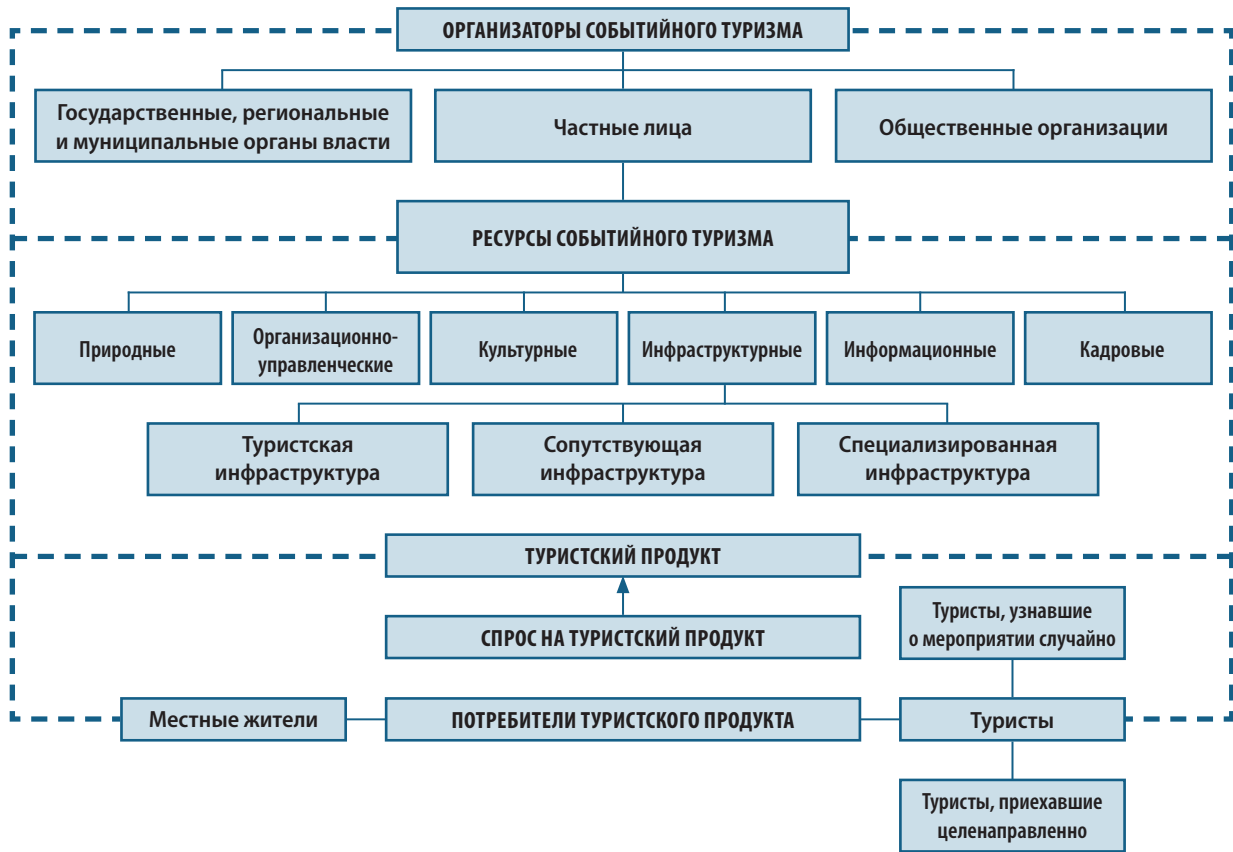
ОРГАНИЗАТОРЫ СОБЫТИЙНОГО ТУРИЗМА

Государственные, региональные и муниципальные органы власти

Частные лица

Общественные организации

РЕСУРСЫ СОБЫТИЙНОГО ТУРИЗМА

Природные

Организационно-управленческие

Культурные

Инфраструктурные

Информационные

Кадровые

Туристская инфраструктура

Сопутствующая инфраструктура

Специализированная инфраструктура

ТУРИСТСКИЙ ПРОДУКТ

Туристы, узнавшие о мероприятии случайно

СПРОС НА ТУРИСТСКИЙ ПРОДУКТ

Местные жители

ПОТРЕБИТЕЛИ ТУРИСТСКОГО ПРОДУКТА

Туристы

Туристы, приехавшие целенаправленно